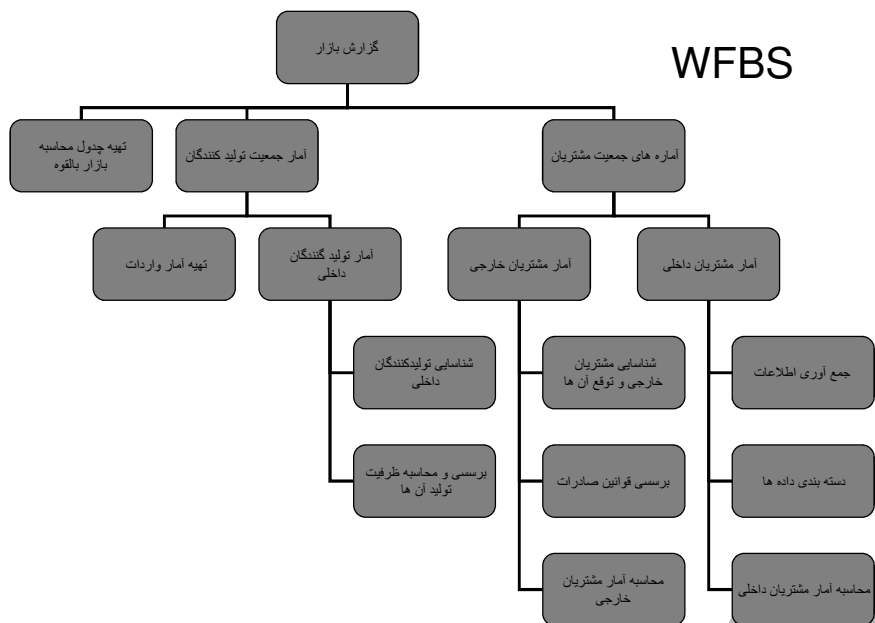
گزارش بازار

WFBS

تهیه جدول محاسبه بازار بالقوه

آمار جمعیت تولید کنندگان

آماره های جمعیت مشتریان

تهیه آمار واردات

آمار تولید گنندگان داخلی

آمار مشتریان خارجی

آمار مشتریان داخلی

شناسایی تولیدکنندگان داخلی

بررسی و محاسبه ظرفیت تولید آن ها

شناسایی مشتریان خارجی و توقع آن ها

بررسی قوانین صادرات

محاسبه آمار مشتریان خارجی

جمع آوری اطلاعات

دسته بندی داده ها

محاسبه آمار مشتریان داخلی